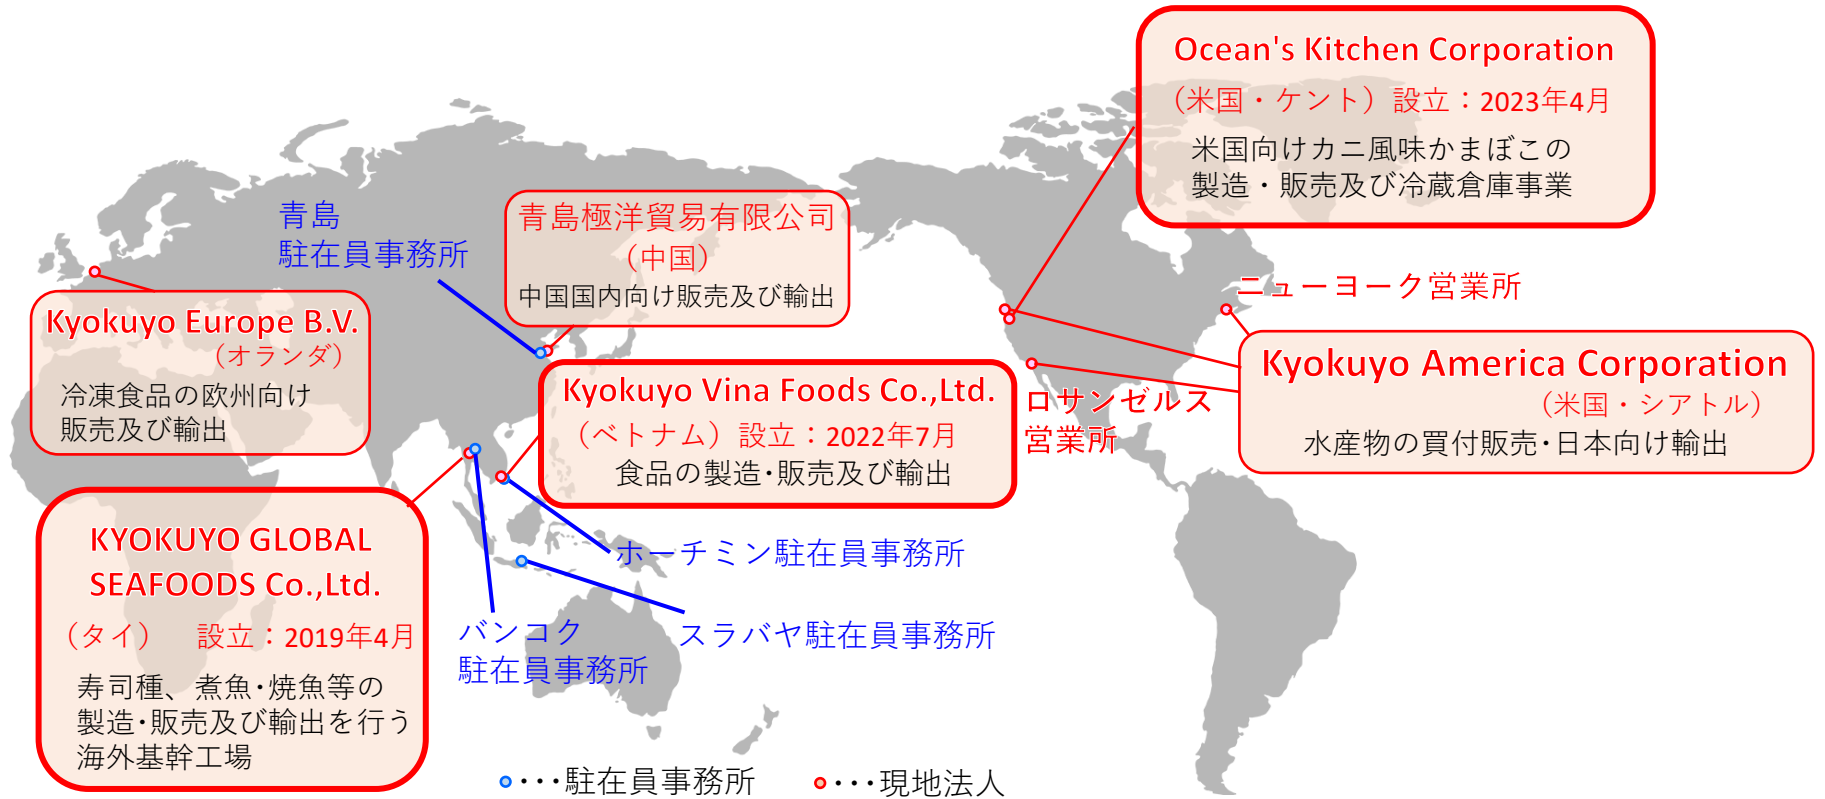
Ocean's Kitchen Corporation
（米国・ケント）設立：2023年4月
米国向けカニ風味かまぼこの製造・販売及び冷蔵倉庫事業

青島
駐在員事務所

青島極洋貿易有限公司
（中国）
中国国内向け販売及び輸出

ニューヨーク営業所

Kyokuyo Europe B.V.
（オランダ）
冷凍食品の欧州向け販売及び輸出

Kyokuyo Vina Foods Co.,Ltd.
（ベトナム）設立：2022年7月
食品の製造･販売及び輸出

ロサンゼルス
営業所

Kyokuyo America Corporation
（米国・シアトル）
水産物の買付販売･日本向け輸出

KYOKUYO GLOBAL SEAFOODS Co.,Ltd.
（タイ）　設立：2019年4月
寿司種、煮魚･焼魚等の製造･販売及び輸出を行う海外基幹工場

ホーチミン駐在員事務所

スラバヤ駐在員事務所

バンコク
駐在員事務所

・・・駐在員事務所　・・・現地法人